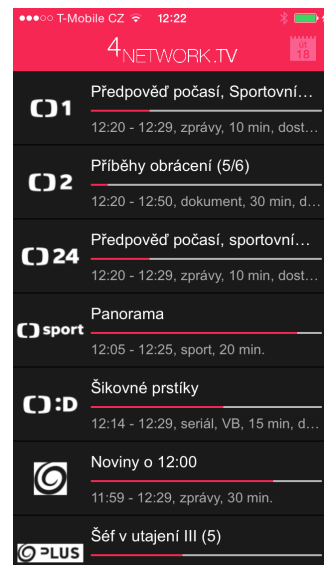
●●●○○ T-Mobile CZ 12:22

4NETWORK.TV

Út 18

1
Předpověď počasí, Sportovní...
12:20 - 12:29, zprávy, 10 min, dost...

2
Příběhy obrácení (5/6)
12:20 - 12:50, dokument, 30 min, d...

24
Předpověď počasí, sportovní...
12:20 - 12:29, zprávy, 10 min, dost...

sport
Panorama
12:05 - 12:25, sport, 20 min.

:D
Šikovné prstíky
12:14 - 12:29, seriál, VB, 15 min, d...

Noviny o 12:00
11:59 - 12:29, zprávy, 30 min.

PLUS
Šéf v utajení III (5)